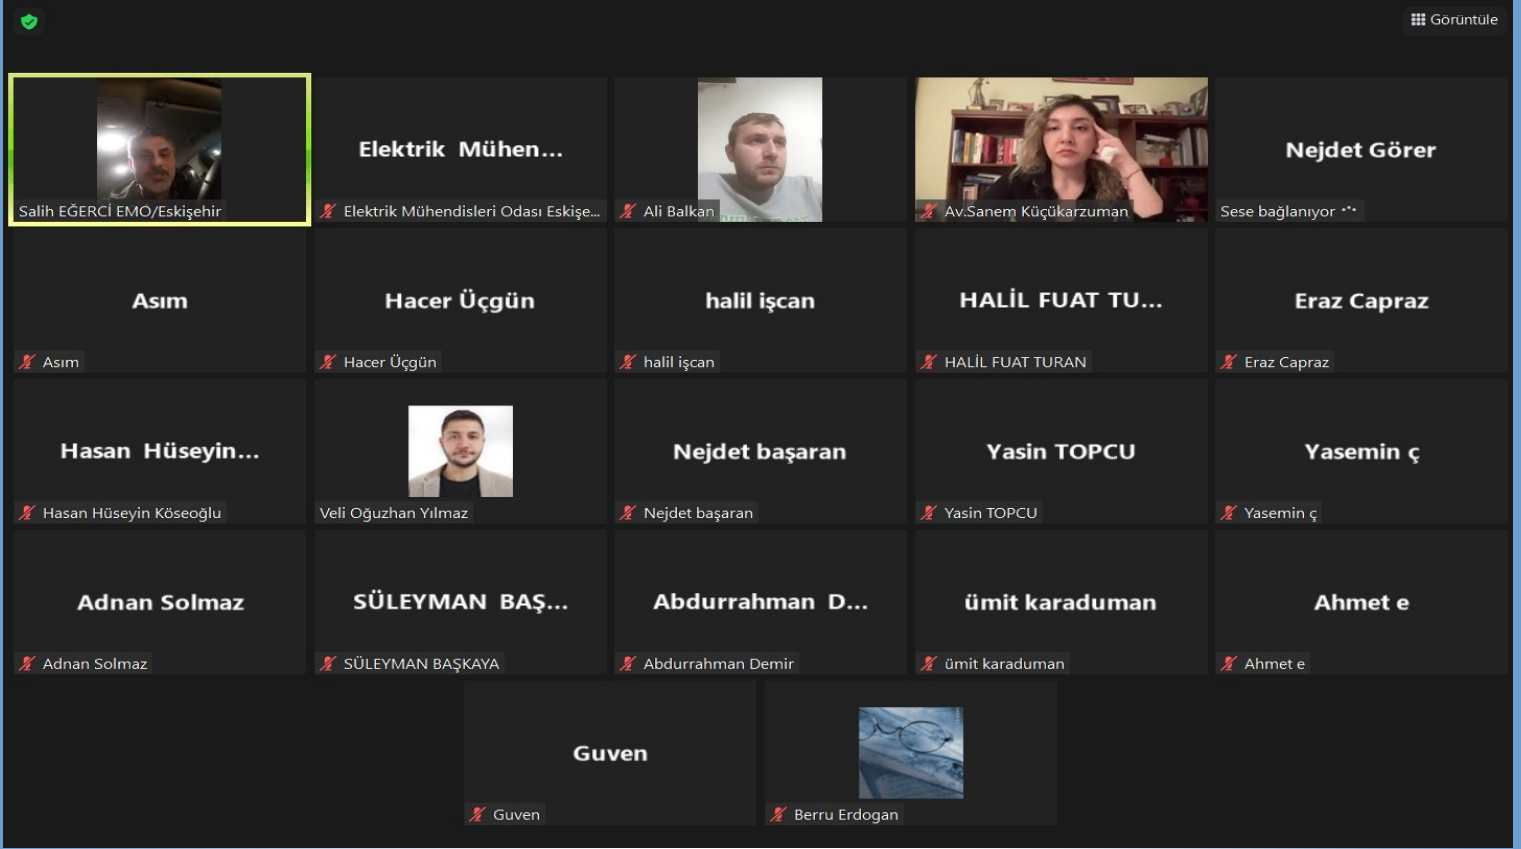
Görüntüle

Salih EĞERCİ EMO/Eskişehir

Elektrik Mühen...
Elektrik Mühendisleri Odası Eskişe...

Ali Balkan

Av.Sanem Küçükarzuman

Nejdet Görer
Sese bağlanıyor

Asım
Asım

Hacer Üçgün
Hacer Üçgün

halil işcan
halil işcan

HALİL FUAT TU...
HALİL FUAT TURAN

Eraz Capraz
Eraz Capraz

Hasan Hüseyin...
Hasan Hüseyin Köseoğlu

Veli Oğuzhan Yılmaz

Nejdet başaran
Nejdet başaran

Yasin TOPCU
Yasin TOPCU

Yasemin ç
Yasemin ç

Adnan Solmaz
Adnan Solmaz

SÜLEYMAN BAŞ...
SÜLEYMAN BAŞKAYA

Abdurrahman D...
Abdurrahman Demir

ümit karaduman
ümit karaduman

Ahmet e
Ahmet e

Guven
Guven

Berru Erdogan